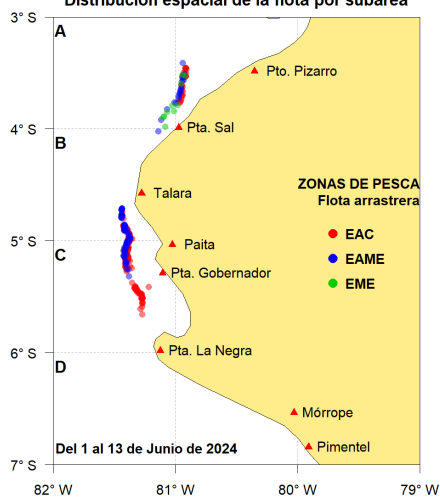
Distribución espacial de la flota por subárea

3° S
4° S
5° S
6° S
7° S

A
B
C
D

Pto. Pizarro
Pta. Sal
Talara
Paita
Pta. Gobernador
Pta. La Negra
Mórrope
Pimentel

ZONAS DE PESCA
Flota arrastrera
EAC
EAME
EME

Del 1 al 13 de Junio de 2024

82° W
81° W
80° W
79° W